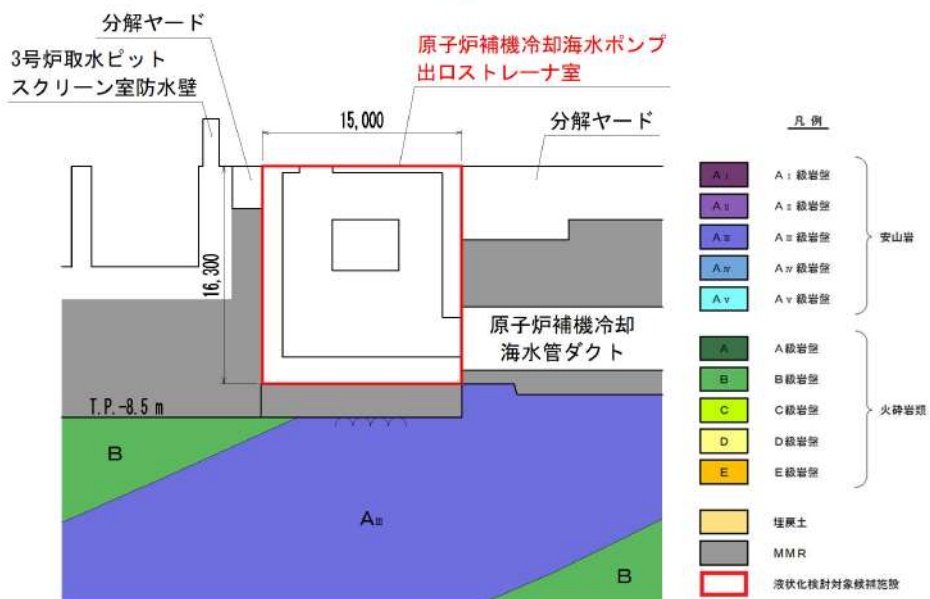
分解ヤード
3号炉取水ピット
スクリーン室防水壁
原子炉補機冷却海水ポンプ
出口ストレーナ室
15,000
分解ヤード
16,300
原子炉補機冷却
海水管ダクト
T.P.-8.5 m
B
A$_{III}$
B

凡例
A$_{I}$ A$_{I}$級岩盤
A$_{II}$ A$_{II}$級岩盤
A$_{III}$ A$_{III}$級岩盤
A$_{IV}$ A$_{IV}$級岩盤
A$_{V}$ A$_{V}$級岩盤
安山岩
A A級岩盤
B B級岩盤
C C級岩盤
D D級岩盤
E E級岩盤
火砕岩類
埋戻土
MMR
液状化検討対象候補施設